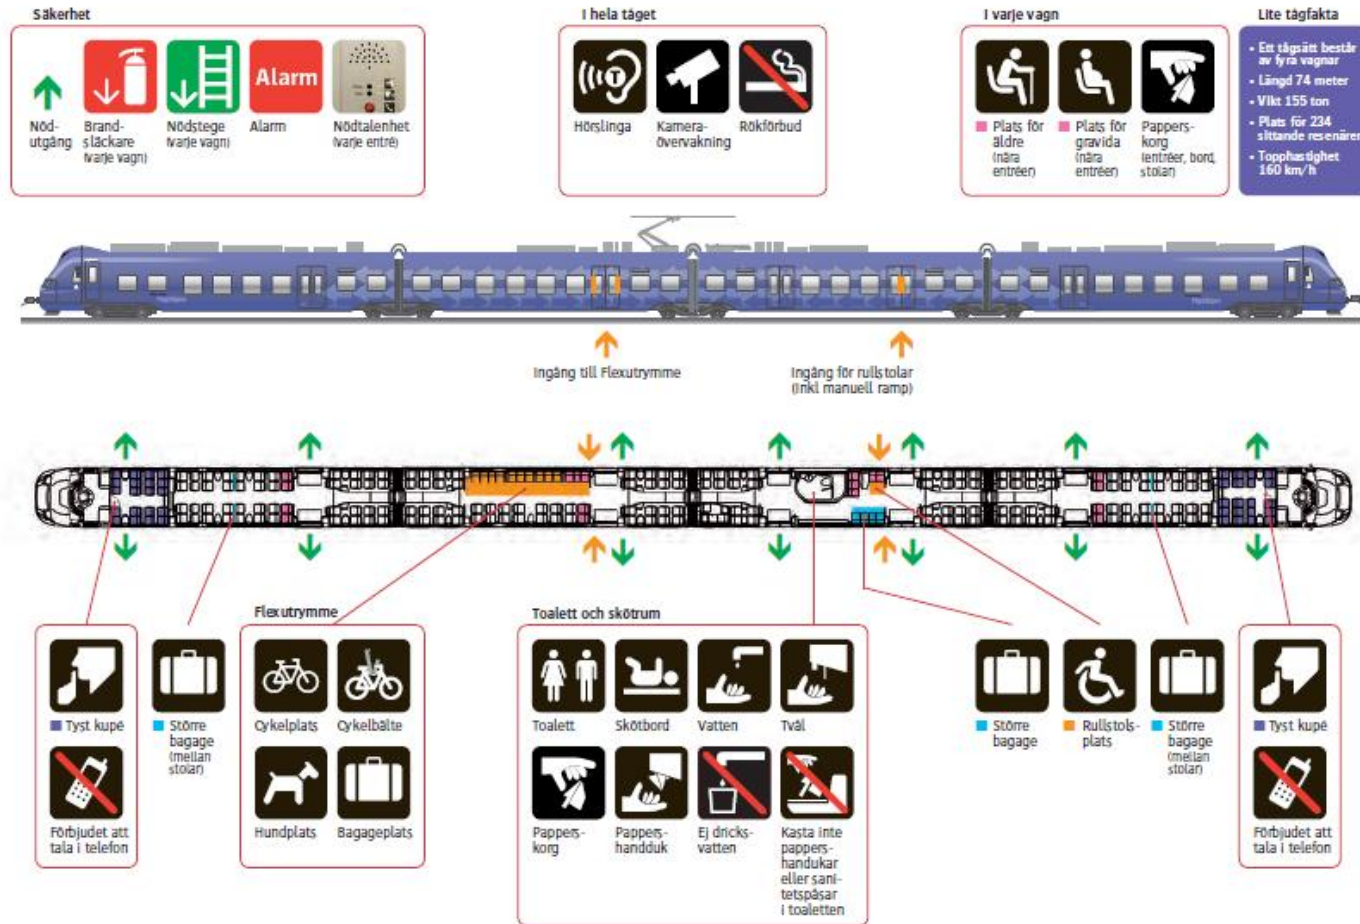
Säkerhet

Nöd-utgång

Brand-släckare (varje vagn)

Nödstege (varje vagn)

Alarm

Alarm

Nödtalenhet (varje entré)

I hela tåget

Hörslinga

Kamera-övervakning

Rökförbud

I varje vagn

Plats för äldre (nära entréer)

Plats för gravida (nära entréer)

Papperskorg (entréer, bord, stolar)

Lite tågfakta

• Ett tågsätt består av fyra vagnar
• Längd 74 meter
• Vikt 155 ton
• Plats för 234 sittande resenärer
• Topphastighet 160 km/h

Ingång till Flexutrymme

Ingång för rullstolar (inkl manuell ramp)

Tyst kupé

Förbjudet att tala i telefon

Större bagage (mellan stolar)

Flexutrymme

Cykelplats

Cykelbälte

Hundplats

Bagageplats

Toalett och skötrum

Toalett

Skötbord

Vatten

Tvål

Papperskorg

Pappershandduk

Ej dricksvatten

Kasta inte pappershandukar eller sanitetspåsar i toaletten

Större bagage

Rullstolsplats

Större bagage (mellan stolar)

Tyst kupé

Förbjudet att tala i telefon